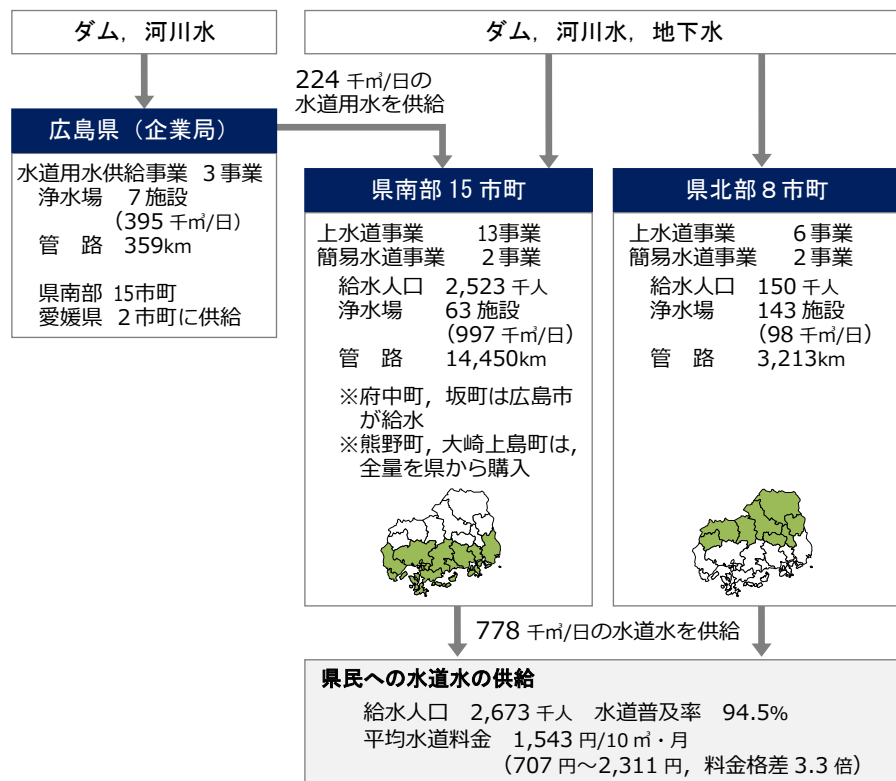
ダム，河川水

ダム，河川水，地下水

224 千㎥/日の水道用水を供給

広島県（企業局）

水道用水供給事業　3 事業
浄水場　7 施設
（395 千㎥/日）
管　路　359km

県南部　15市町
愛媛県　2 市町に供給

県南部 15 市町

上水道事業　13事業
簡易水道事業　2 事業
給水人口　2,523 千人
浄水場　63 施設
（997 千㎥/日）
管　路　14,450km

※府中町，坂町は広島市が給水
※熊野町，大崎上島町は，全量を県から購入

県北部 8 市町

上水道事業　6 事業
簡易水道事業　2 事業
給水人口　150 千人
浄水場　143 施設
（98 千㎥/日）
管　路　3,213km

778 千㎥/日の水道水を供給

県民への水道水の供給

給水人口　2,673 千人　水道普及率　94.5%
平均水道料金　1,543 円/10 ㎥・月
（707 円～2,311 円，料金格差 3.3 倍）